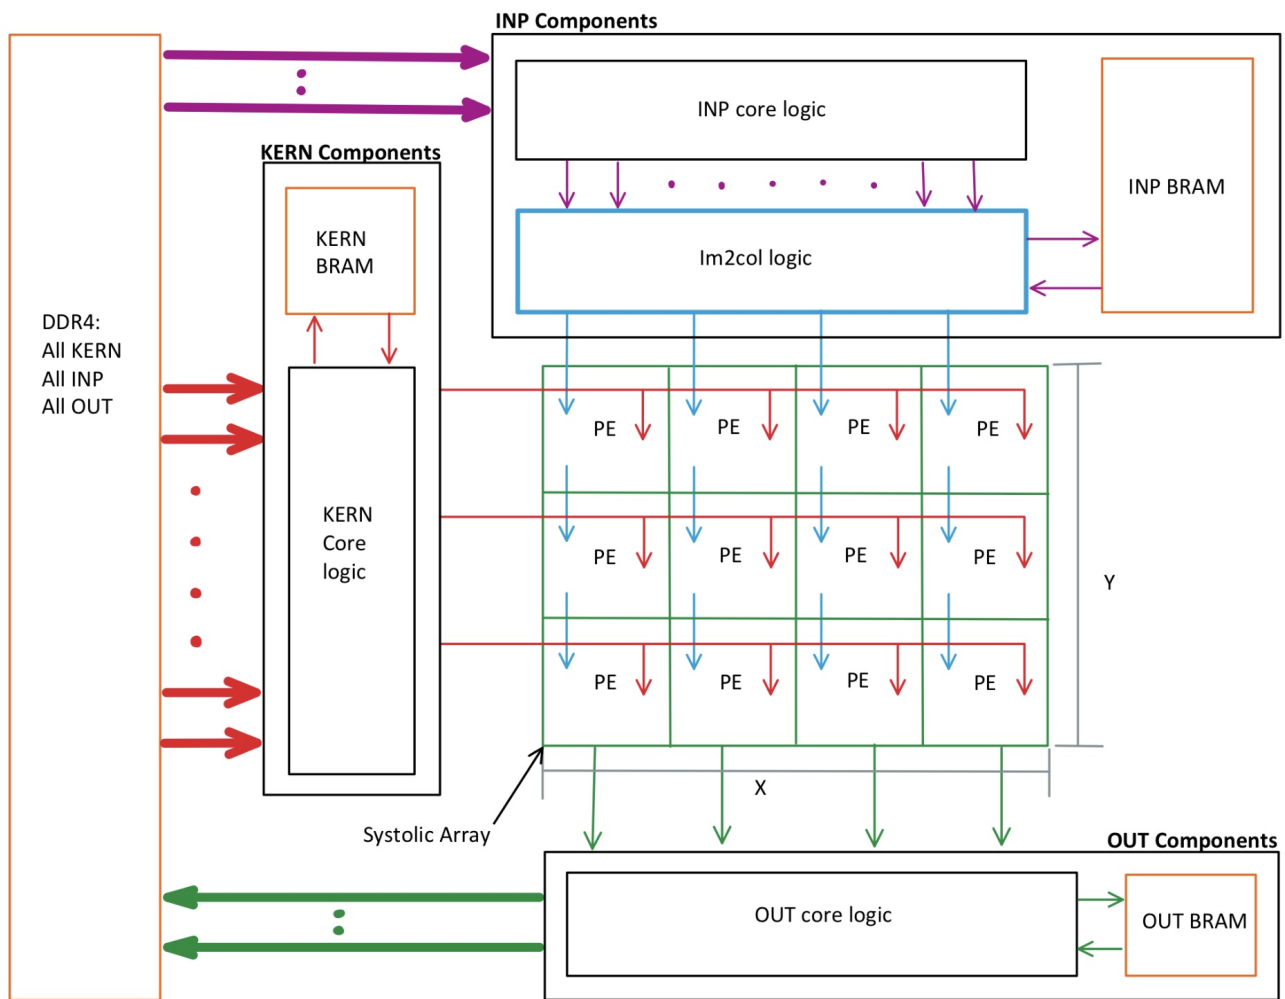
INP Components

INP core logic

INP BRAM

Im2col logic

KERN Components

KERN BRAM

DDR4:
All KERN
All INP
All OUT

KERN Core logic

PE PE PE PE
PE PE PE PE
PE PE PE PE

Y

X

Systolic Array

OUT Components

OUT core logic

OUT BRAM